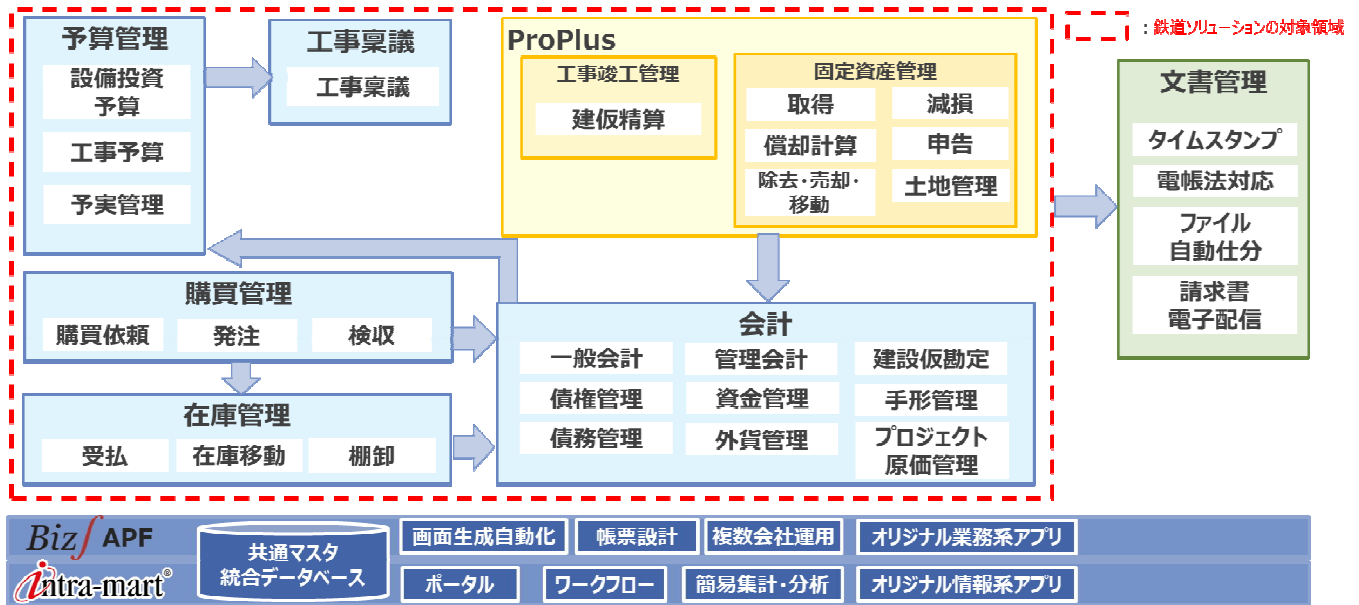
：鉄道ソリューションの対象領域

予算管理
設備投資予算
工事予算
予実管理

工事稟議
工事稟議

ProPlus
工事竣工管理
建仮精算
固定資産管理
取得
減損
償却計算
申告
除去・売却・移動
土地管理

文書管理
タイムスタンプ
電帳法対応
ファイル自動仕分
請求書電子配信

購買管理
購買依頼
発注
検収

在庫管理
受払
在庫移動
棚卸

会計
一般会計
管理会計
建設仮勘定
債権管理
資金管理
手形管理
債務管理
外貨管理
プロジェクト原価管理

Biz∫ APF
intra-mart®
共通マスタ統合データベース
画面生成自動化
帳票設計
複数会社運用
オリジナル業務系アプリ
ポータル
ワークフロー
簡易集計・分析
オリジナル情報系アプリ